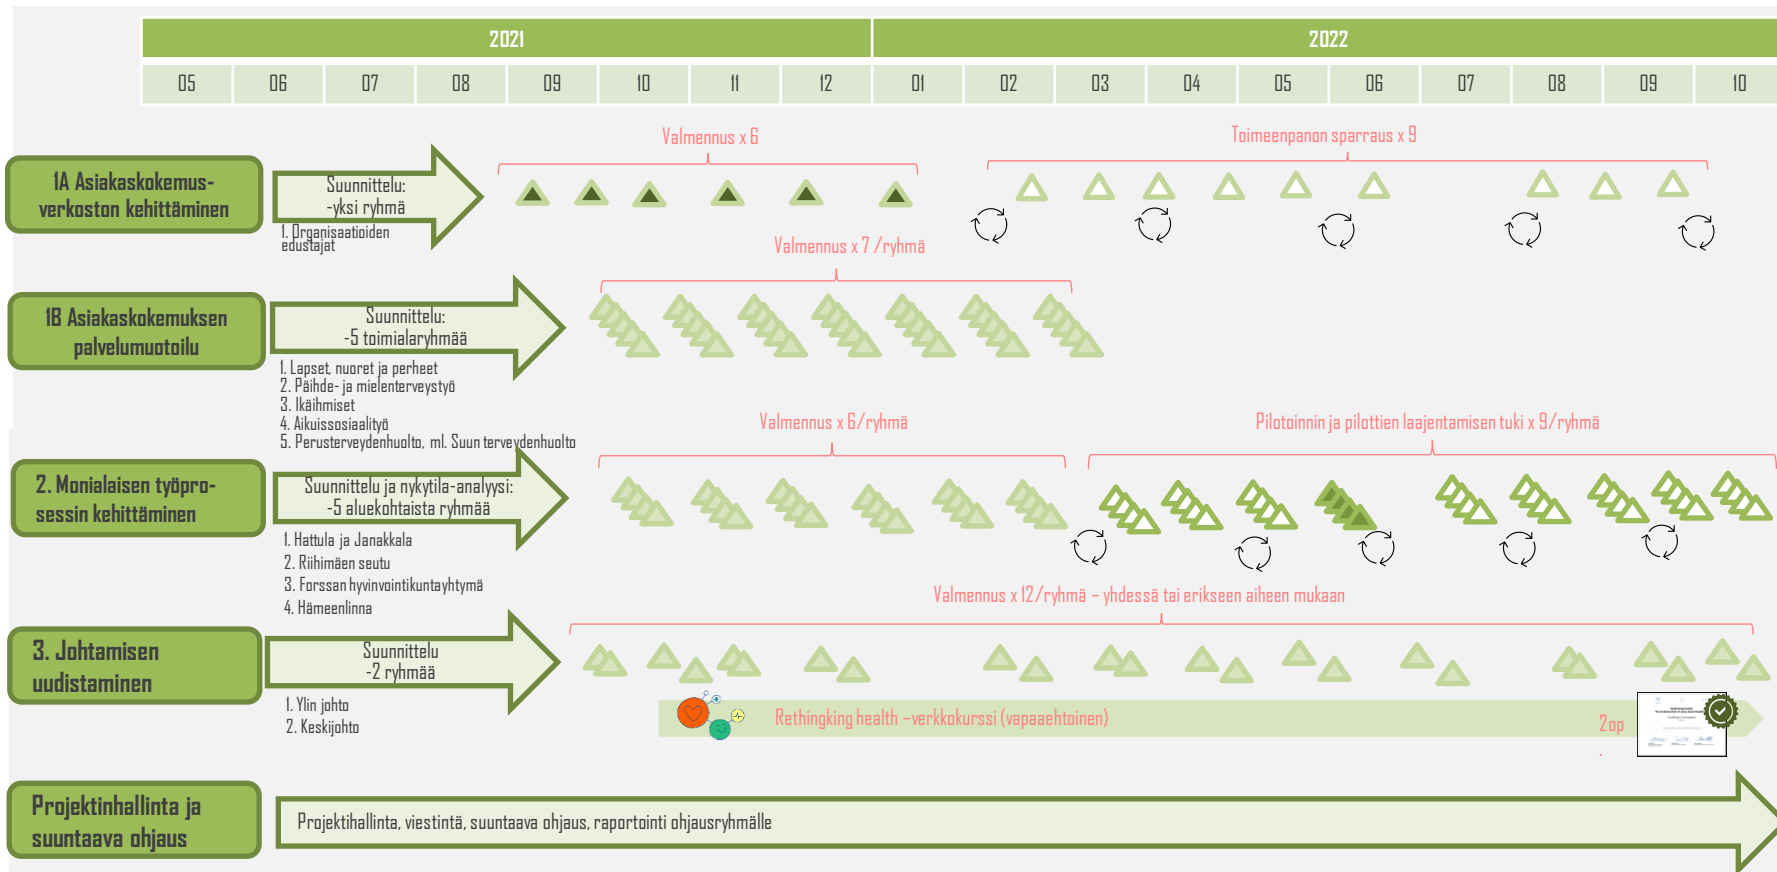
| 2021 | | | | | | | | 2022 | | | | | | | | | |
|---|---|---|---|---|---|---|---|---|---|---|---|---|---|---|---|---|---|
| 05 | 06 | 07 | 08 | 09 | 10 | 11 | 12 | 01 | 02 | 03 | 04 | 05 | 06 | 07 | 08 | 09 | 10 |

1A Asiakaskokemusverkoston kehittäminen

Suunnittelu: -yksi ryhmä

1. Organisaatioiden edustajat

Valmennus x 6

Toimeenpanon sparraus x 9

Valmennus x 7 /ryhmä

1B Asiakaskokemuksen palvelumuotoilu

Suunnittelu: -5 toimialaryhmää

1. Lapset, nuoret ja perheet
2. Päihde- ja mielenterveystyö
3. Ikäihmiset
4. Aikuissosiaalityö
5. Perusterveydenhuolto, ml. Suun terveydenhuolto

Valmennus x 6/ryhmä

Pilotoinnin ja pilottien laajentamisen tuki x 9/ryhmä

2. Monialaisen työprosessin kehittäminen

Suunnittelu ja nykytila-analyysi: -5 aluekohtaista ryhmää

1. Hattula ja Janakkala
2. Riihimäen seutu
3. Forssan hyvinvointikuntayhtymä
4. Hämeenlinna

Valmennus x 12/ryhmä – yhdessä tai erikseen aiheen mukaan

3. Johtamisen uudistaminen

Suunnittelu -2 ryhmää

1. Ylin johto
2. Keskijohto

Rethingking health –verkkokurssi (vapaaehtoinen)

2op

Projektinhallinta ja suuntaava ohjaus

Projektihallinta, viestintä, suuntaava ohjaus, raportointi ohjausryhmälle